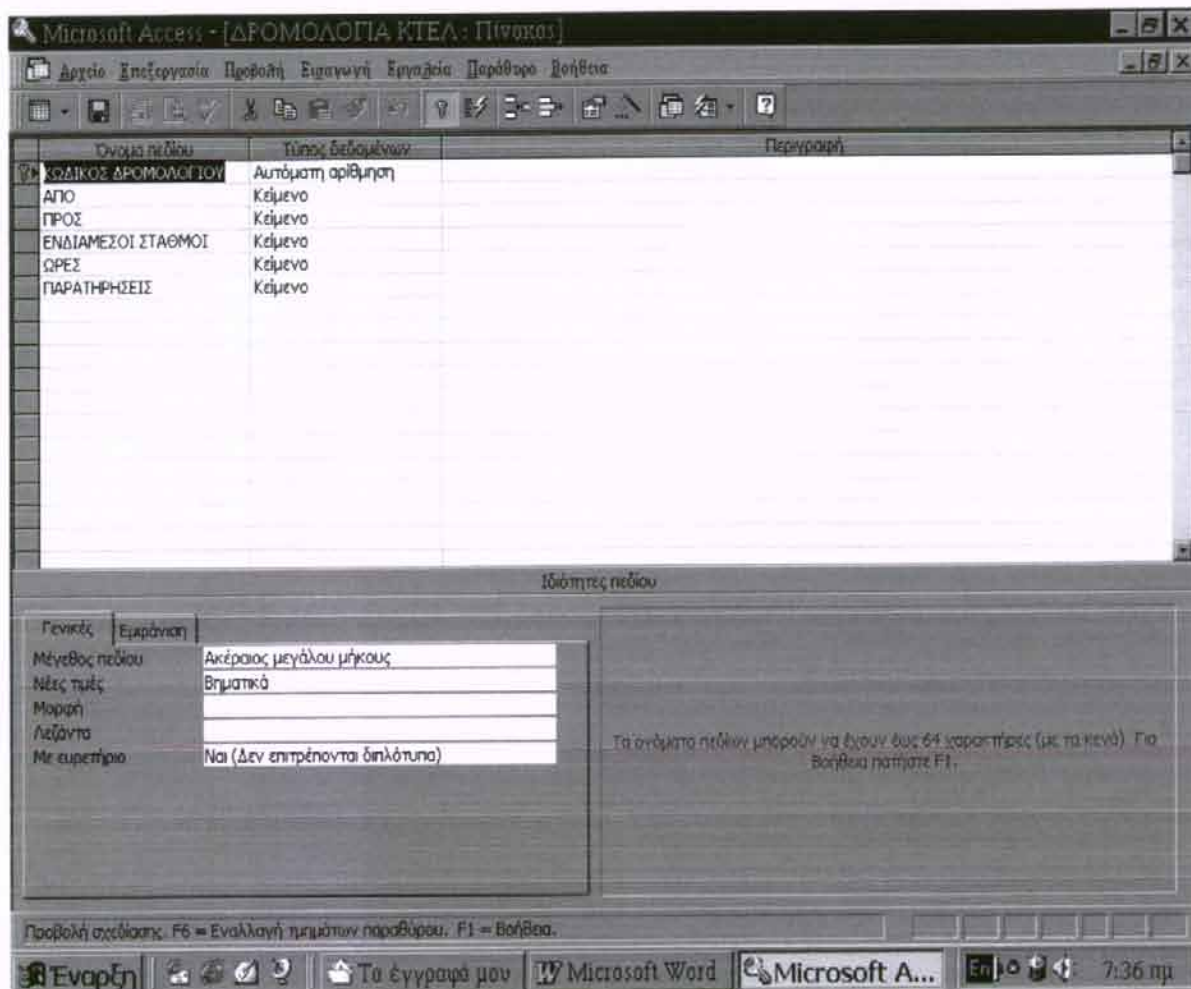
Microsoft Access - [ΔΡΟΜΟΛΟΓΙΑ ΚΤΕΛ : Πίνακας]

Αρχείο Επεξεργασία Προβολή Εισαγωγή Εργαλεία Παράθυρο Βοήθεια

| Όνομα πεδίου | Τύπος δεδομένων | Περιγραφή |
|---|---|---|
| ΚΩΔΙΚΟΣ ΔΡΟΜΟΛΟΓΙΟΥ | Αυτόματη αρίθμηση | |
| ΑΠΟ | Κείμενο | |
| ΠΡΟΣ | Κείμενο | |
| ΕΝΔΙΑΜΕΣΟΙ ΣΤΑΘΜΟΙ | Κείμενο | |
| ΩΡΕΣ | Κείμενο | |
| ΠΑΡΑΤΗΡΗΣΕΙΣ | Κείμενο | |

Ιδιότητες πεδίου

Γενικές | Εμφάνιση

| | |
|---|---|
| Μέγεθος πεδίου | Ακέραιος μεγάλου μήκους |
| Νέες τιμές | Βηματικά |
| Μορφή | |
| Λεζάντα | |
| Με ευρετήριο | Ναι (Δεν επιτρέπονται διπλότυπα) |

Τα ονόματα πεδίων μπορούν να έχουν έως 64 χαρακτήρες (με τα κενά). Για βοήθεια πατήστε F1.

Προβολή σχεδίασης. F6 = Εναλλαγή τμημάτων παραθύρου. F1 = Βοήθεια.

Έναρξη | Τα έγγραφά μου | Microsoft Word | Microsoft A... | En | 7:36 πμ